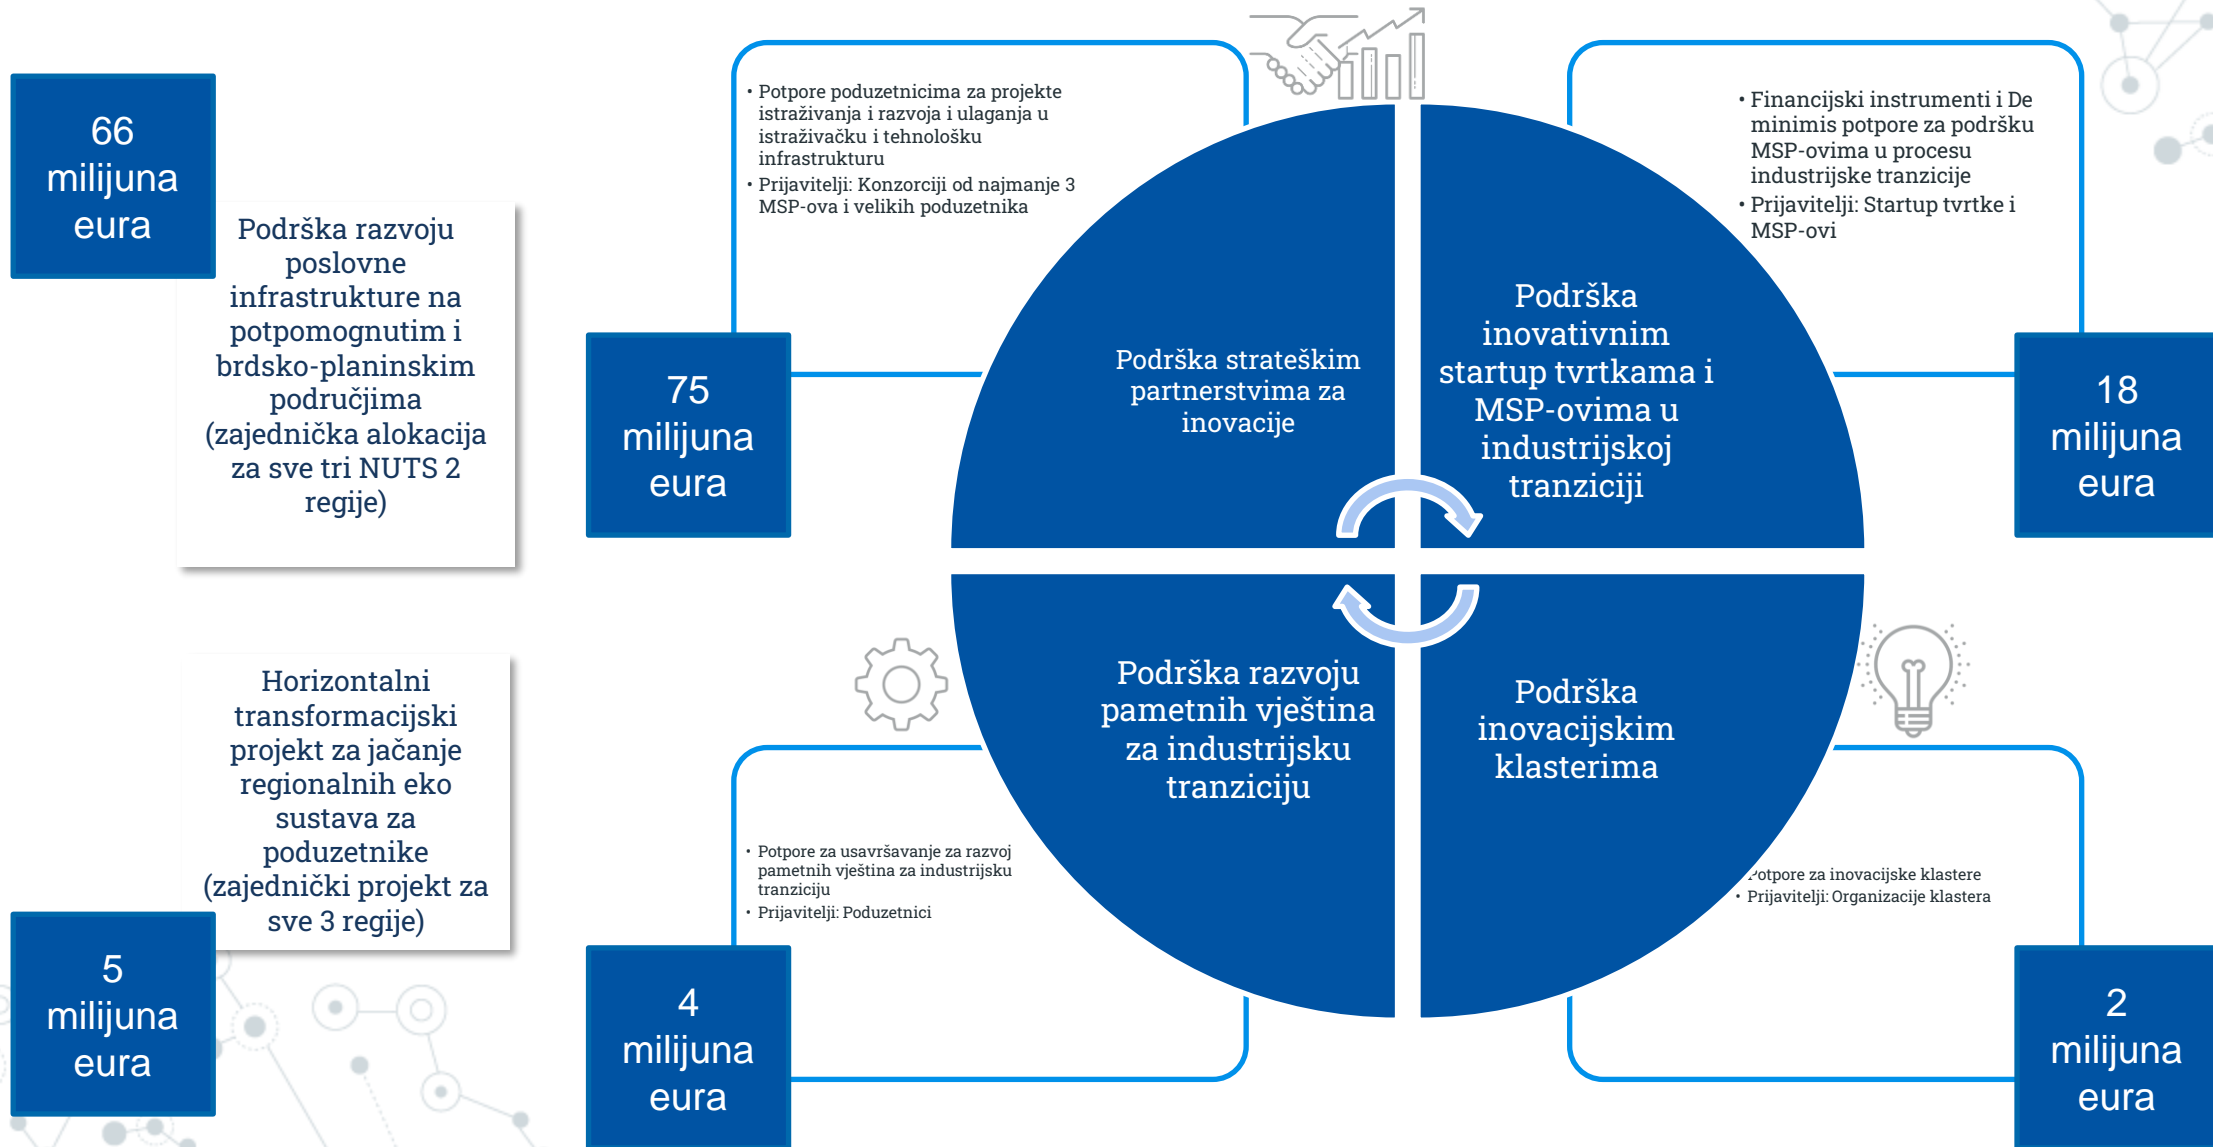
66 milijuna eura

Podrška razvoju poslovne infrastrukture na potpomognutim i brdsko-planinskim područjima (zajednička alokacija za sve tri NUTS 2 regije)

5 milijuna eura

Horizontalni transformacijski projekt za jačanje regionalnih eko sustava za poduzetnike (zajednički projekt za sve 3 regije)

• Potpore poduzetnicima za projekte istraživanja i razvoja i ulaganja u istraživačku i tehnološku infrastrukturu
• Prijavitelji: Konzorciji od najmanje 3 MSP-ova i velikih poduzetnika

75 milijuna eura

Podrška strateškim partnerstvima za inovacije

• Financijski instrumenti i De minimis potpore za podršku MSP-ovima u procesu industrijske tranzicije
• Prijavitelji: Startup tvrtke i MSP-ovi

Podrška inovativnim startup tvrtkama i MSP-ovima u industrijskoj tranziciji

18 milijuna eura

Podrška razvoju pametnih vještina za industrijsku tranziciju

Podrška inovacijskim klasterima

• Potpore za usavršavanje za razvoj pametnih vještina za industrijsku tranziciju
• Prijavitelji: Poduzetnici

4 milijuna eura

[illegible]otpore za inovacijske klastere
• Prijavitelji: Organizacije klastera

2 milijuna eura